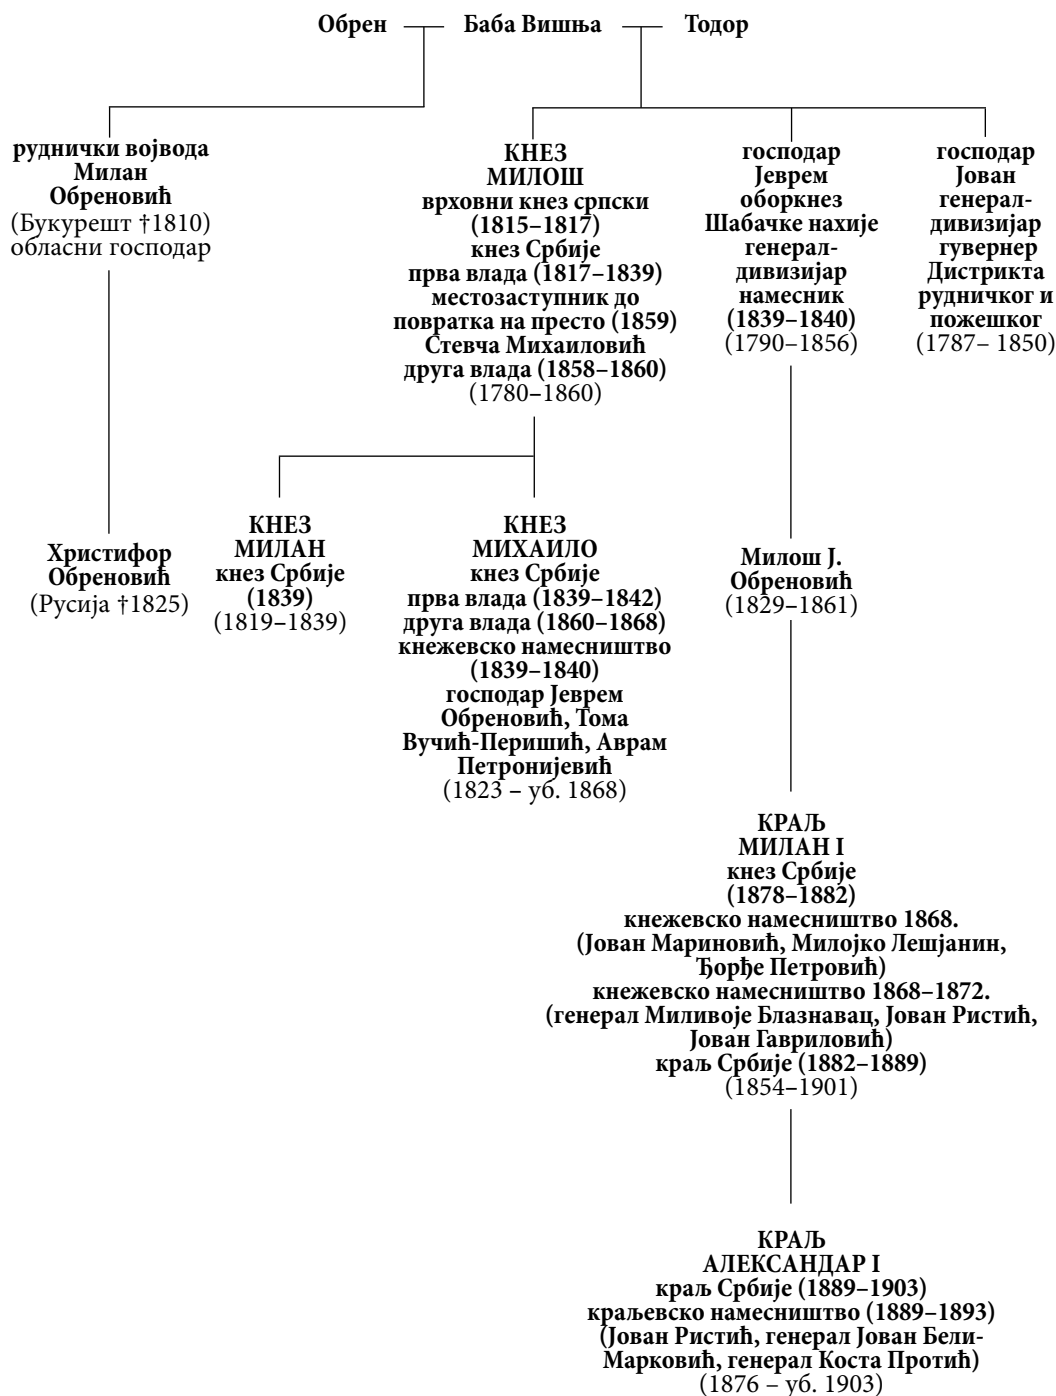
Обрен — Баба Вишња — Тодор

руднички војвода Милан Обреновић (Букурешт †1810) обласни господар

КНЕЗ МИЛОШ врховни кнез српски (1815–1817) кнез Србије прва влада (1817–1839) местозаступник до повратка на престо (1859) Стевча Михаиловић друга влада (1858–1860) (1780–1860)

господар Јеврем оборкнез Шабачке нахије генерал-дивизијар намесник (1839–1840) (1790–1856)

господар Јован генерал-дивизијар гувернер Дистрикта рудничког и пожешког (1787– 1850)

Христифор Обреновић (Русија †1825)

КНЕЗ МИЛАН кнез Србије (1839) (1819–1839)

КНЕЗ МИХАИЛО кнез Србије прва влада (1839–1842) друга влада (1860–1868) кнежевско намесништво (1839–1840) господар Јеврем Обреновић, Тома Вучић-Перишић, Аврам Петронијевић (1823 – уб. 1868)

Милош Ј. Обреновић (1829–1861)

КРАЉ МИЛАН I кнез Србије (1878–1882) кнежевско намесништво 1868. (Јован Мариновић, Милојко Лешјанин, Ђорђе Петровић) кнежевско намесништво 1868–1872. (генерал Миливоје Блазнавац, Јован Ристић, Јован Гавриловић) краљ Србије (1882–1889) (1854–1901)

КРАЉ АЛЕКСАНДАР I краљ Србије (1889–1903) краљевско намесништво (1889–1893) (Јован Ристић, генерал Јован Бели-Марковић, генерал Коста Протић) (1876 – уб. 1903)